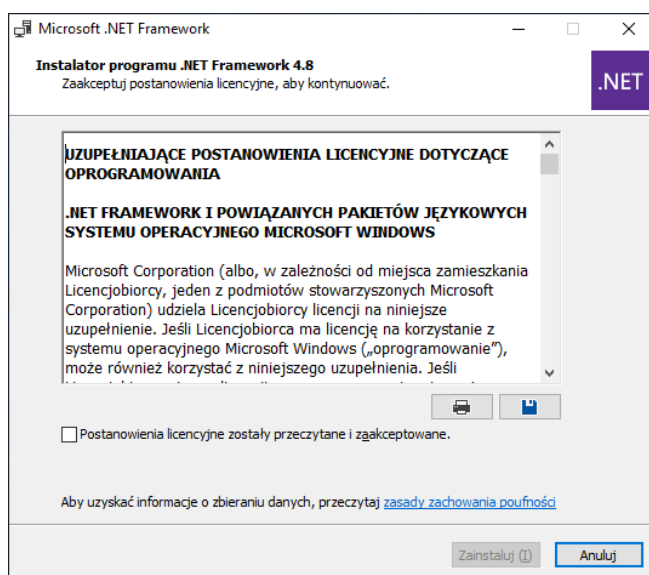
Microsoft .NET Framework

Instalator programu .NET Framework 4.8
Zaakceptuj postanowienia licencyjne, aby kontynuować.

.NET

UZUPEŁNIAJĄCE POSTANOWIENIA LICENCYJNE DOTYCZĄCE OPROGRAMOWANIA

.NET FRAMEWORK I POWIĄZANYCH PAKIETÓW JĘZYKOWYCH SYSTEMU OPERACYJNEGO MICROSOFT WINDOWS

Microsoft Corporation (albo, w zależności od miejsca zamieszkania Licencjobiorcy, jeden z podmiotów stowarzyszonych Microsoft Corporation) udziela Licencjobiorcy licencji na niniejsze uzupełnienie. Jeśli Licencjobiorca ma licencję na korzystanie z systemu operacyjnego Microsoft Windows („oprogramowanie"), może również korzystać z niniejszego uzupełnienia. Jeśli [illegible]

Postanowienia licencyjne zostały przeczytane i zaakceptowane.

Aby uzyskać informacje o zbieraniu danych, przeczytaj zasady zachowania poufności

Zainstaluj (I)

Anuluj